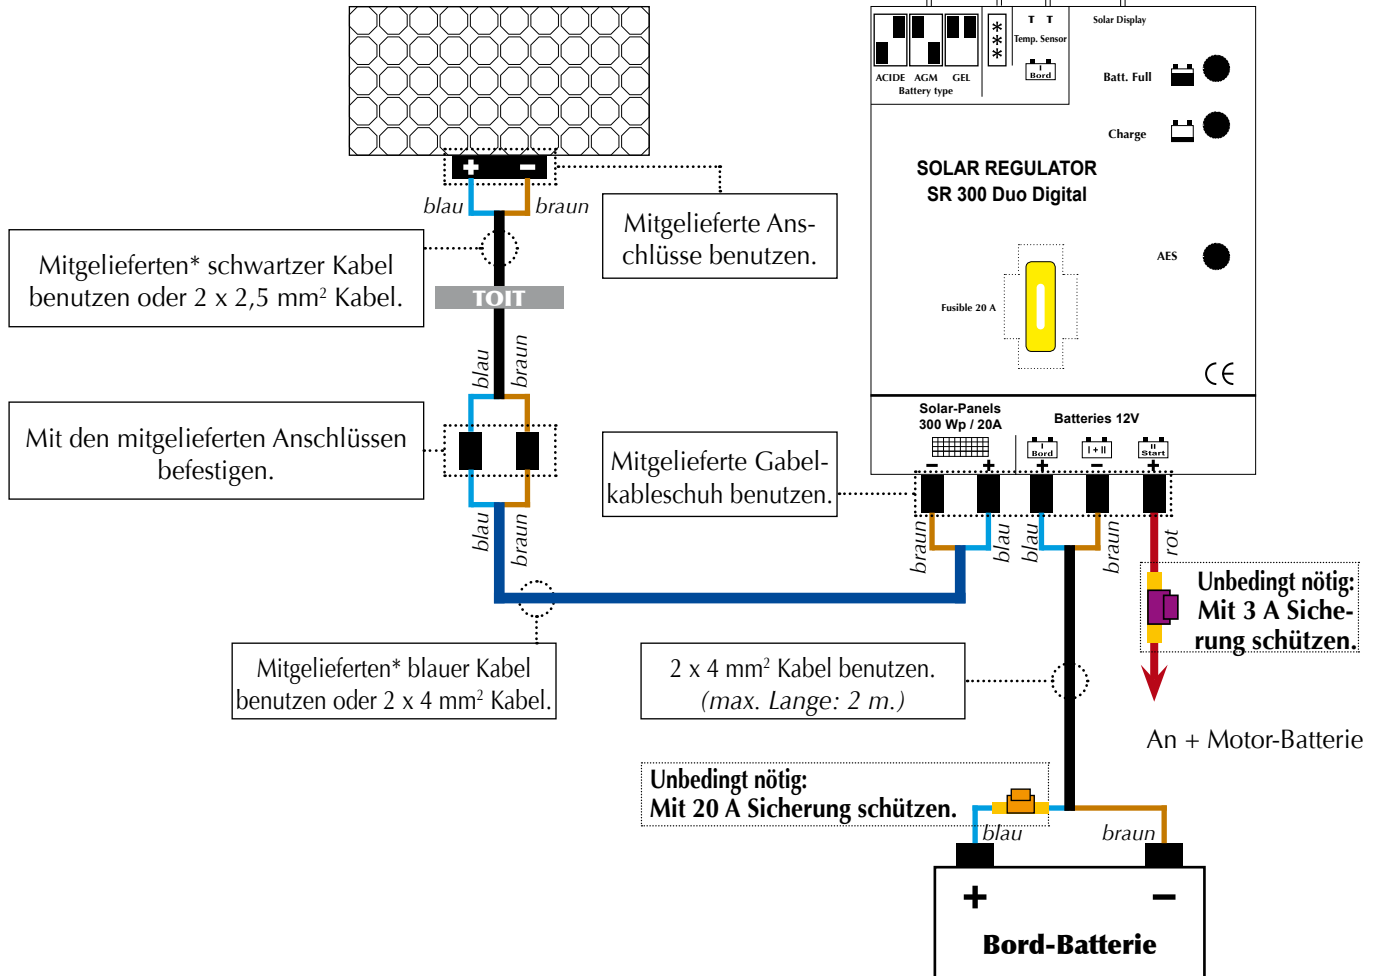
ACIDE AGM GEL
Battery type
Temp. Sensor
Bord
Solar Display
Batt. Full
Charge
SOLAR REGULATOR
SR 300 Duo Digital
AES
Fusible 20 A
CE
Solar-Panels
300 Wp / 20A
Batteries 12V
Bord
I + II
Start
– + + – +

+ –
blau braun
Mitgelieferte Anschlüsse benutzen.
Mitgelieferten* schwartzer Kabel benutzen oder 2 x 2,5 mm² Kabel.
TOIT
blau braun
Mit den mitgelieferten Anschlüssen befestigen.
Mitgelieferte Gabelkableschuh benutzen.
blau braun
braun blau blau braun rot
Unbedingt nötig: Mit 3 A Sicherung schützen.
Mitgelieferten* blauer Kabel benutzen oder 2 x 4 mm² Kabel.
2 x 4 mm² Kabel benutzen. (max. Lange: 2 m.)
An + Motor-Batterie
Unbedingt nötig:
Mit 20 A Sicherung schützen.
blau braun
+ –
Bord-Batterie